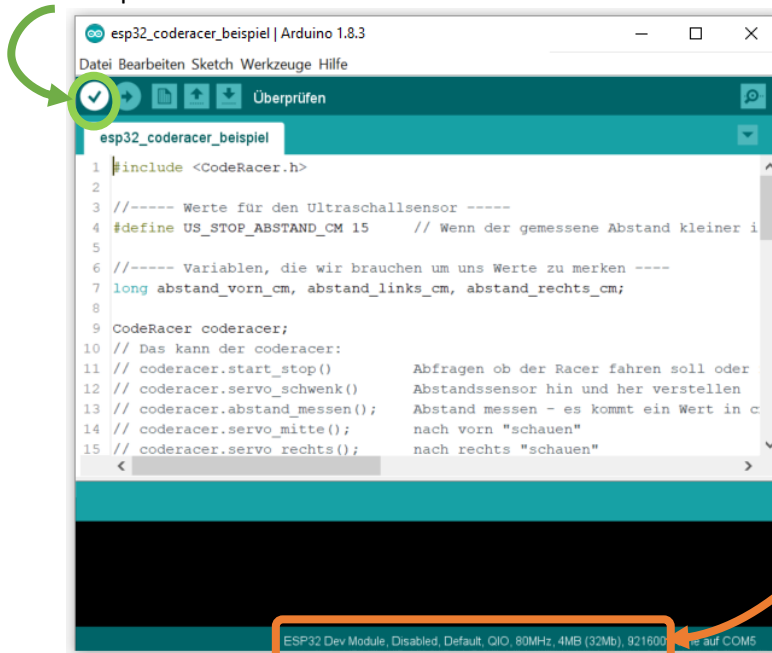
esp32_coderacer_beispiel | Arduino 1.8.3

Datei Bearbeiten Sketch Werkzeuge Hilfe

Überprüfen

esp32_coderacer_beispiel

1 #include <CodeRacer.h>
2
3 //----- Werte für den Ultraschallsensor -----
4 #define US_STOP_ABSTAND_CM 15 // Wenn der gemessene Abstand kleiner i
5
6 //----- Variablen, die wir brauchen um uns Werte zu merken ----
7 long abstand_vorn_cm, abstand_links_cm, abstand_rechts_cm;
8
9 CodeRacer coderacer;
10 // Das kann der coderacer:
11 // coderacer.start_stop() Abfragen ob der Racer fahren soll oder
12 // coderacer.servo_schwenk() Abstandssensor hin und her verstellen
13 // coderacer.abstand_messen(); Abstand messen - es kommt ein Wert in c
14 // coderacer.servo_mitte(); nach vorn "schauen"
15 // coderacer.servo_rechts(); nach rechts "schauen"

ESP32 Dev Module, Disabled, Default, QIO, 80MHz, 4MB (32Mb), 921600 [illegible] auf COM5